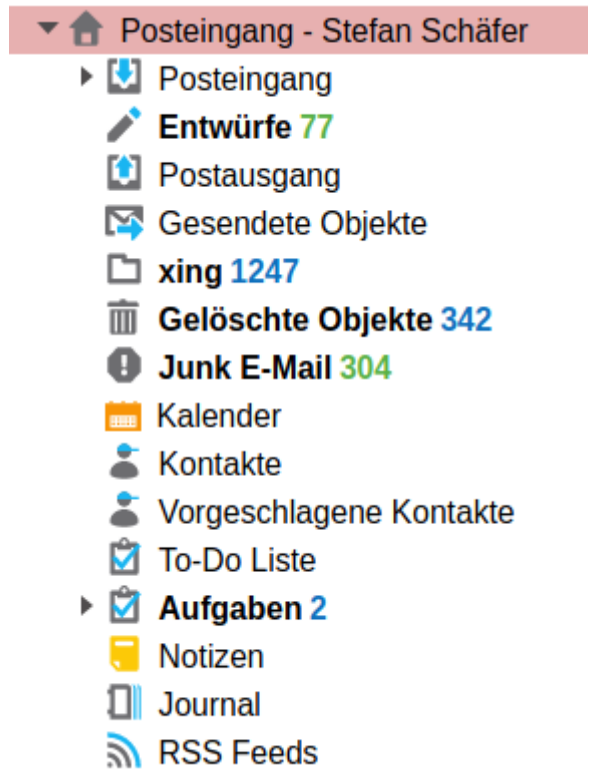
Posteingang - Stefan Schäfer
Posteingang
Entwürfe 77
Postausgang
Gesendete Objekte
xing 1247
Gelöschte Objekte 342
Junk E-Mail 304
Kalender
Kontakte
Vorgeschlagene Kontakte
To-Do Liste
Aufgaben 2
Notizen
Journal
RSS Feeds